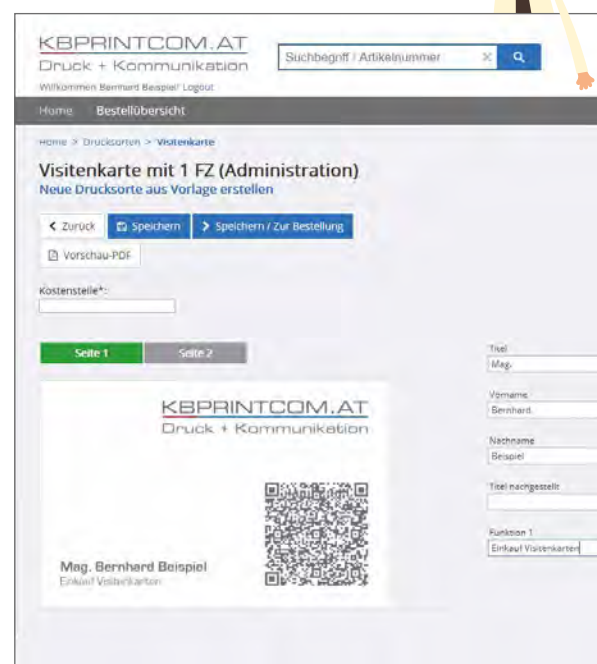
KBPRINTCOM.AT
Druck + Kommunikation
Willkommen Bernhard Beispiel Logout

Suchbegriff / Artikelnummer

Home Bestellübersicht

Home > Drucksorten > Visitenkarte

Visitenkarte mit 1 FZ (Administration)
Neue Drucksorte aus Vorlage erstellen

< Zurück Speichern > Speichern / Zur Bestellung

Vorschau-PDF

Kostenstelle*:

Seite 1 Seite 2

KBPRINTCOM.AT
Druck + Kommunikation

Mag. Bernhard Beispiel
Einkauf Visitenkarten

Titel
Mag.

Vorname
Bernhard

Nachname
Beispiel

Titel nachgestellt

Funktion 1
Einkauf Visitenkarten